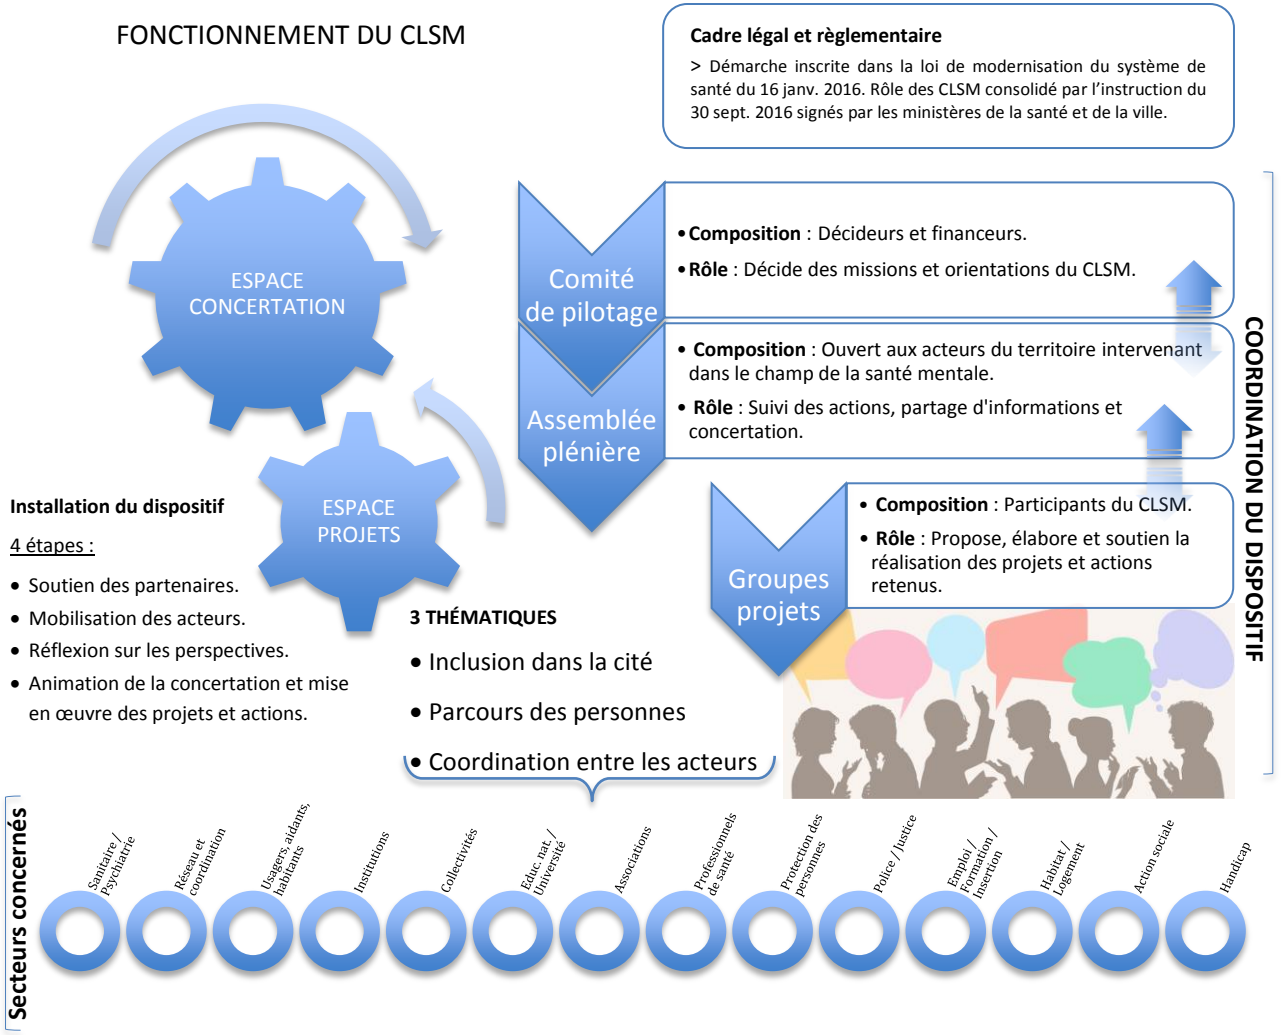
FONCTIONNEMENT DU CLSM

Cadre légal et règlementaire

> Démarche inscrite dans la loi de modernisation du système de santé du 16 janv. 2016. Rôle des CLSM consolidé par l'instruction du 30 sept. 2016 signés par les ministères de la santé et de la ville.

ESPACE CONCERTATION

ESPACE PROJETS

Comité de pilotage

• Composition : Décideurs et financeurs.
• Rôle : Décide des missions et orientations du CLSM.

Assemblée plénière

• Composition : Ouvert aux acteurs du territoire intervenant dans le champ de la santé mentale.
• Rôle : Suivi des actions, partage d'informations et concertation.

Groupes projets

• Composition : Participants du CLSM.
• Rôle : Propose, élabore et soutien la réalisation des projets et actions retenus.

COORDINATION DU DISPOSITIF

Installation du dispositif

4 étapes :

• Soutien des partenaires.
• Mobilisation des acteurs.
• Réflexion sur les perspectives.
• Animation de la concertation et mise en œuvre des projets et actions.

3 THÉMATIQUES

• Inclusion dans la cité
• Parcours des personnes
• Coordination entre les acteurs

Secteurs concernés

Sanitaire / Psychiatrie
Réseau et coordination
Usagers, aidants, habitants
Institutions
Collectivités
Educ. nat. / Université
Associations
Professionnels de santé
Protection des personnes
Police / Justice
Emploi / Formation / Insertion
Habitat / Logement
Action sociale
Handicap